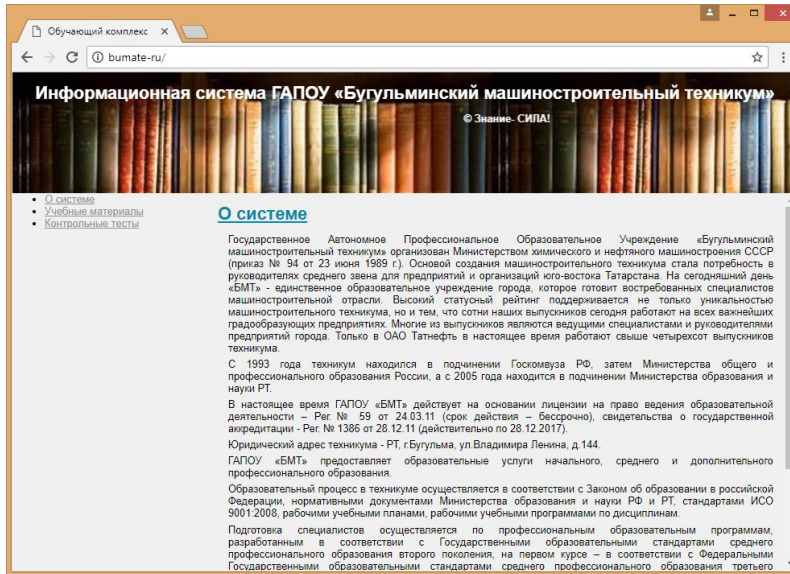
Обучающий комплекс ×

bumate-ru/

Информационная система ГАПОУ «Бугульминский машиностроительный техникум»

© Знание- СИЛА!

- О системе
- Учебные материалы
- Контрольные тесты

О системе

Государственное Автономное Профессиональное Образовательное Учреждение «Бугульминский машиностроительный техникум» организован Министерством химического и нефтяного машиностроения СССР (приказ № 94 от 23 июня 1989 г.). Основой создания машиностроительного техникума стала потребность в руководителях среднего звена для предприятий и организаций юго-востока Татарстана. На сегодняшний день «БМТ» - единственное образовательное учреждение города, которое готовит востребованных специалистов машиностроительной отрасли. Высокий статусный рейтинг поддерживается не только уникальностью машиностроительного техникума, но и тем, что сотни наших выпускников сегодня работают на всех важнейших градообразующих предприятиях. Многие из выпускников являются ведущими специалистами и руководителями предприятий города. Только в ОАО Татнефть в настоящее время работают свыше четырехсот выпускников техникума.

С 1993 года техникум находился в подчинении Госкомвуза РФ, затем Министерства общего и профессионального образования России, а с 2005 года находится в подчинении Министерства образования и науки РТ.

В настоящее время ГАПОУ «БМТ» действует на основании лицензии на право ведения образовательной деятельности – Рег. № 59 от 24.03.11 (срок действия – бессрочно), свидетельства о государственной аккредитации - Рег. № 1386 от 28.12.11 (действительно по 28.12.2017).

Юридический адрес техникума - РТ, г.Бугульма, ул.Владимира Ленина, д.144.

ГАПОУ «БМТ» предоставляет образовательные услуги начального, среднего и дополнительного профессионального образования.

Образовательный процесс в техникуме осуществляется в соответствии с Законом об образовании в российской Федерации, нормативными документами Министерства образования и науки РФ и РТ, стандартами ИСО 9001:2008, рабочими учебными планами, рабочими учебными программами по дисциплинам.

Подготовка специалистов осуществляется по профессиональным образовательным программам, разработанным в соответствии с Государственными образовательными стандартами среднего профессионального образования второго поколения, на первом курсе – в соответствии с Федеральными Государственными образовательными стандартами среднего профессионального образования третьего